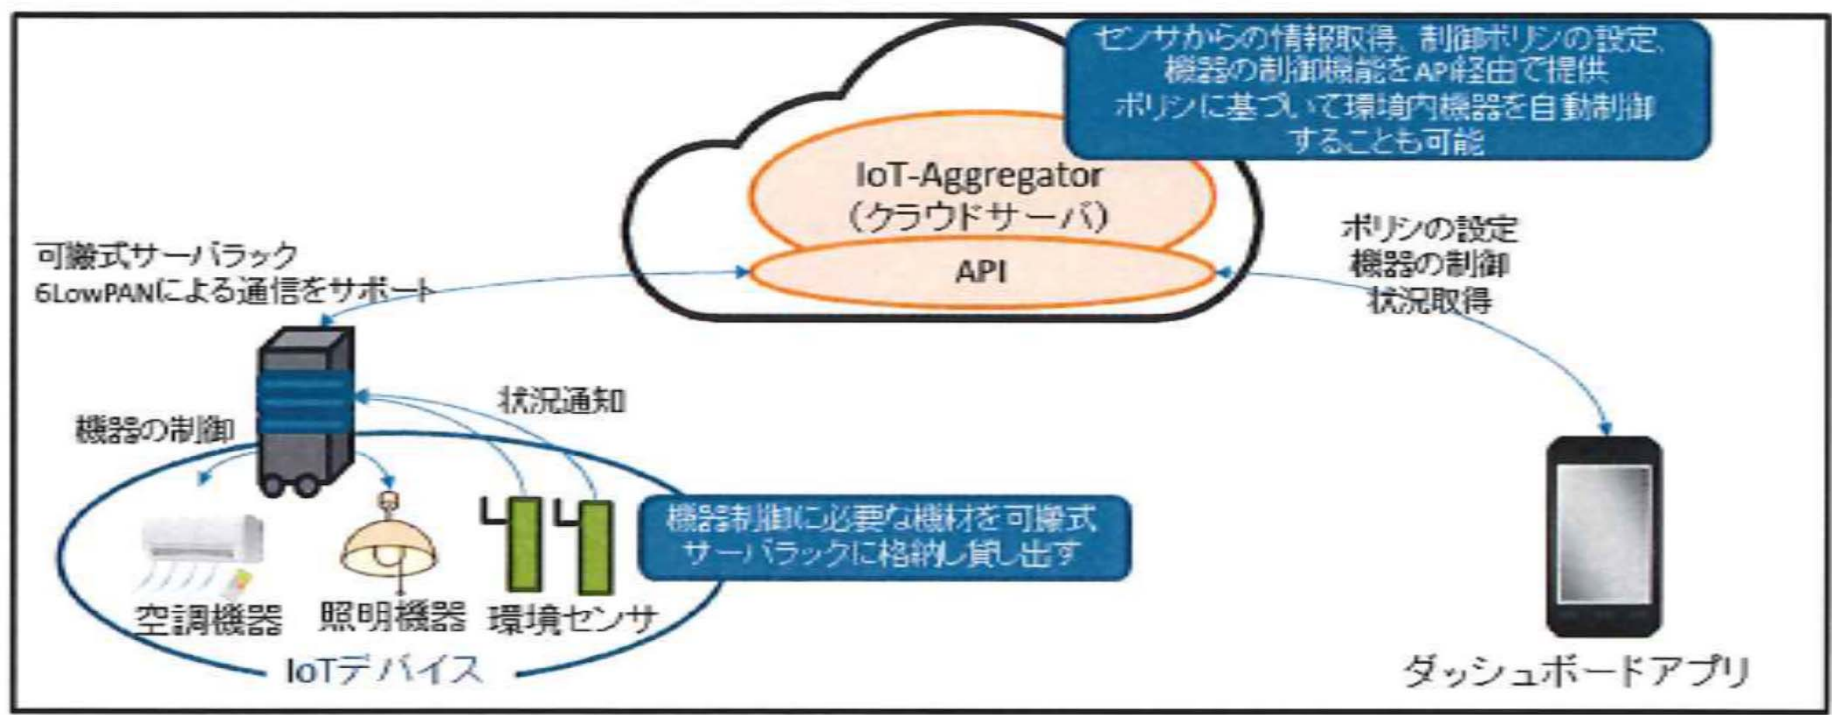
センサからの情報取得、制御ポリシの設定、機器の制御機能をAPI経由で提供
ポリシに基づいて環境内機器を自動制御することも可能

IoT-Aggregator
（クラウドサーバ）

API

可搬式サーバラック
6LowPANによる通信をサポート

ポリシの設定
機器の制御
状況取得

状況通知

機器の制御

機器制御に必要な機材を可搬式サーバラックに格納し貸し出す

空調機器
照明機器
環境センサ

IoTデバイス

ダッシュボードアプリ